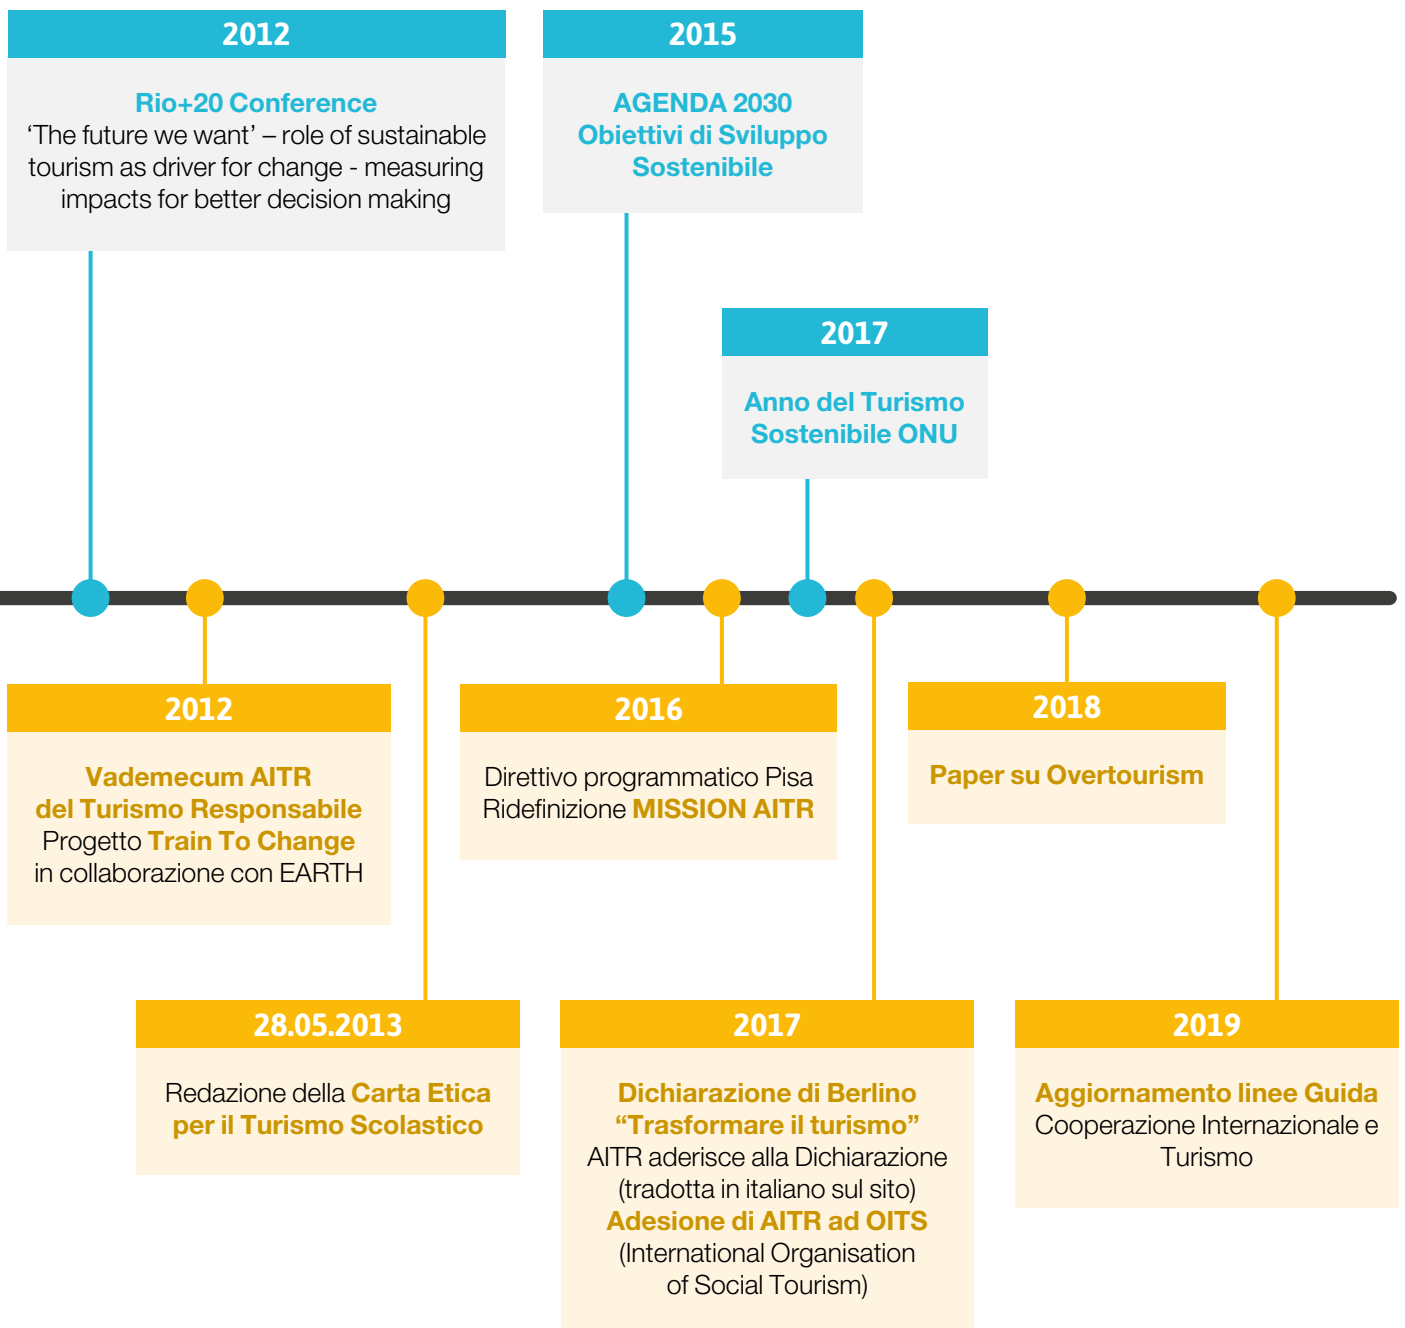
2012

Rio+20 Conference
‘The future we want’ – role of sustainable tourism as driver for change - measuring impacts for better decision making

2015

AGENDA 2030
Obiettivi di Sviluppo Sostenibile

2017

Anno del Turismo Sostenibile ONU

2012

Vademecum AITR del Turismo Responsabile
Progetto Train To Change in collaborazione con EARTH

2016

Direttivo programmatico Pisa
Ridefinizione MISSION AITR

2018

Paper su Overtourism

28.05.2013

Redazione della Carta Etica per il Turismo Scolastico

2017

Dichiarazione di Berlino
“Trasformare il turismo”
AITR aderisce alla Dichiarazione (tradotta in italiano sul sito)
Adesione di AITR ad OITS
(International Organisation of Social Tourism)

2019

Aggiornamento linee Guida
Cooperazione Internazionale e Turismo